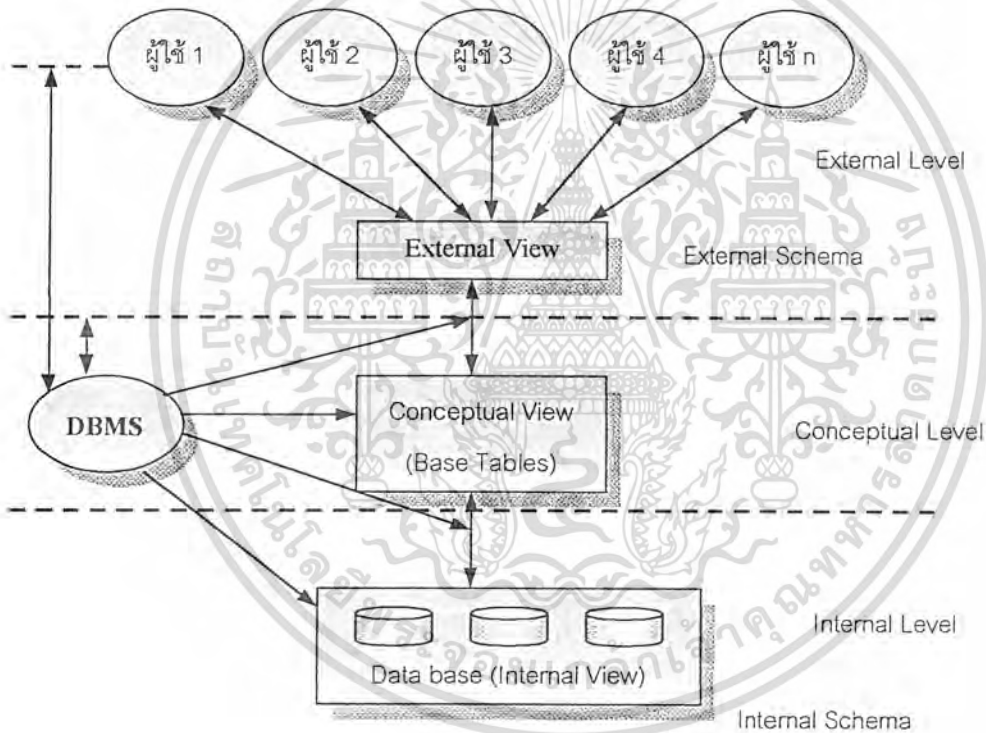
ผู้ใช้ 1

ผู้ใช้ 2

ผู้ใช้ 3

ผู้ใช้ 4

ผู้ใช้ n

External Level

External View

External Schema

DBMS

Conceptual View

(Base Tables)

Conceptual Level

Internal Level

Data base (Internal View)

Internal Schema